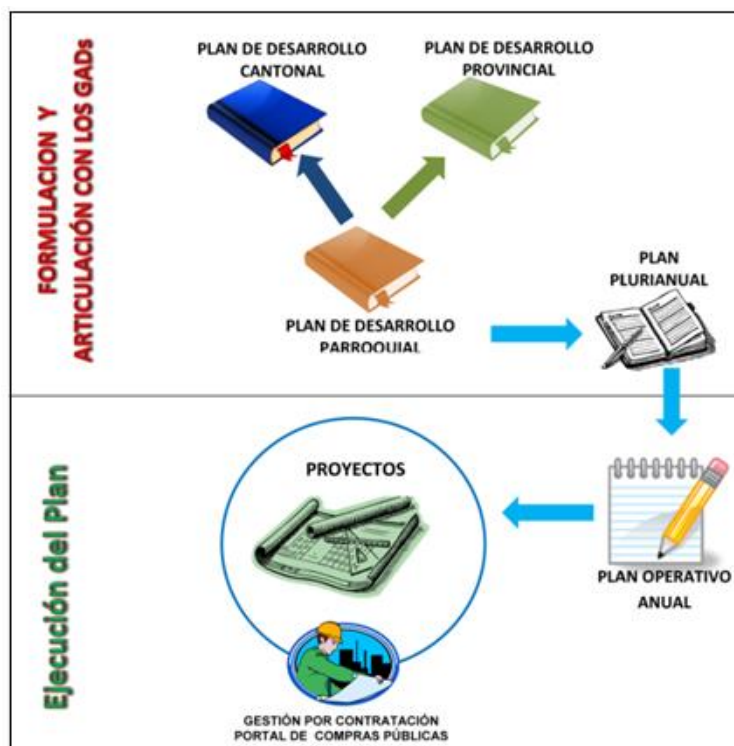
FORMULACION Y ARTICULACIÓN CON LOS GADs

PLAN DE DESARROLLO CANTONAL

PLAN DE DESARROLLO PROVINCIAL

PLAN DE DESARROLLO PARROQUIAL

PLAN PLURIANUAL

Ejecución del Plan

PROYECTOS

PLAN OPERATIVO ANUAL

GESTIÓN POR CONTRATACIÓN PORTAL DE COMPRAS PÚBLICAS